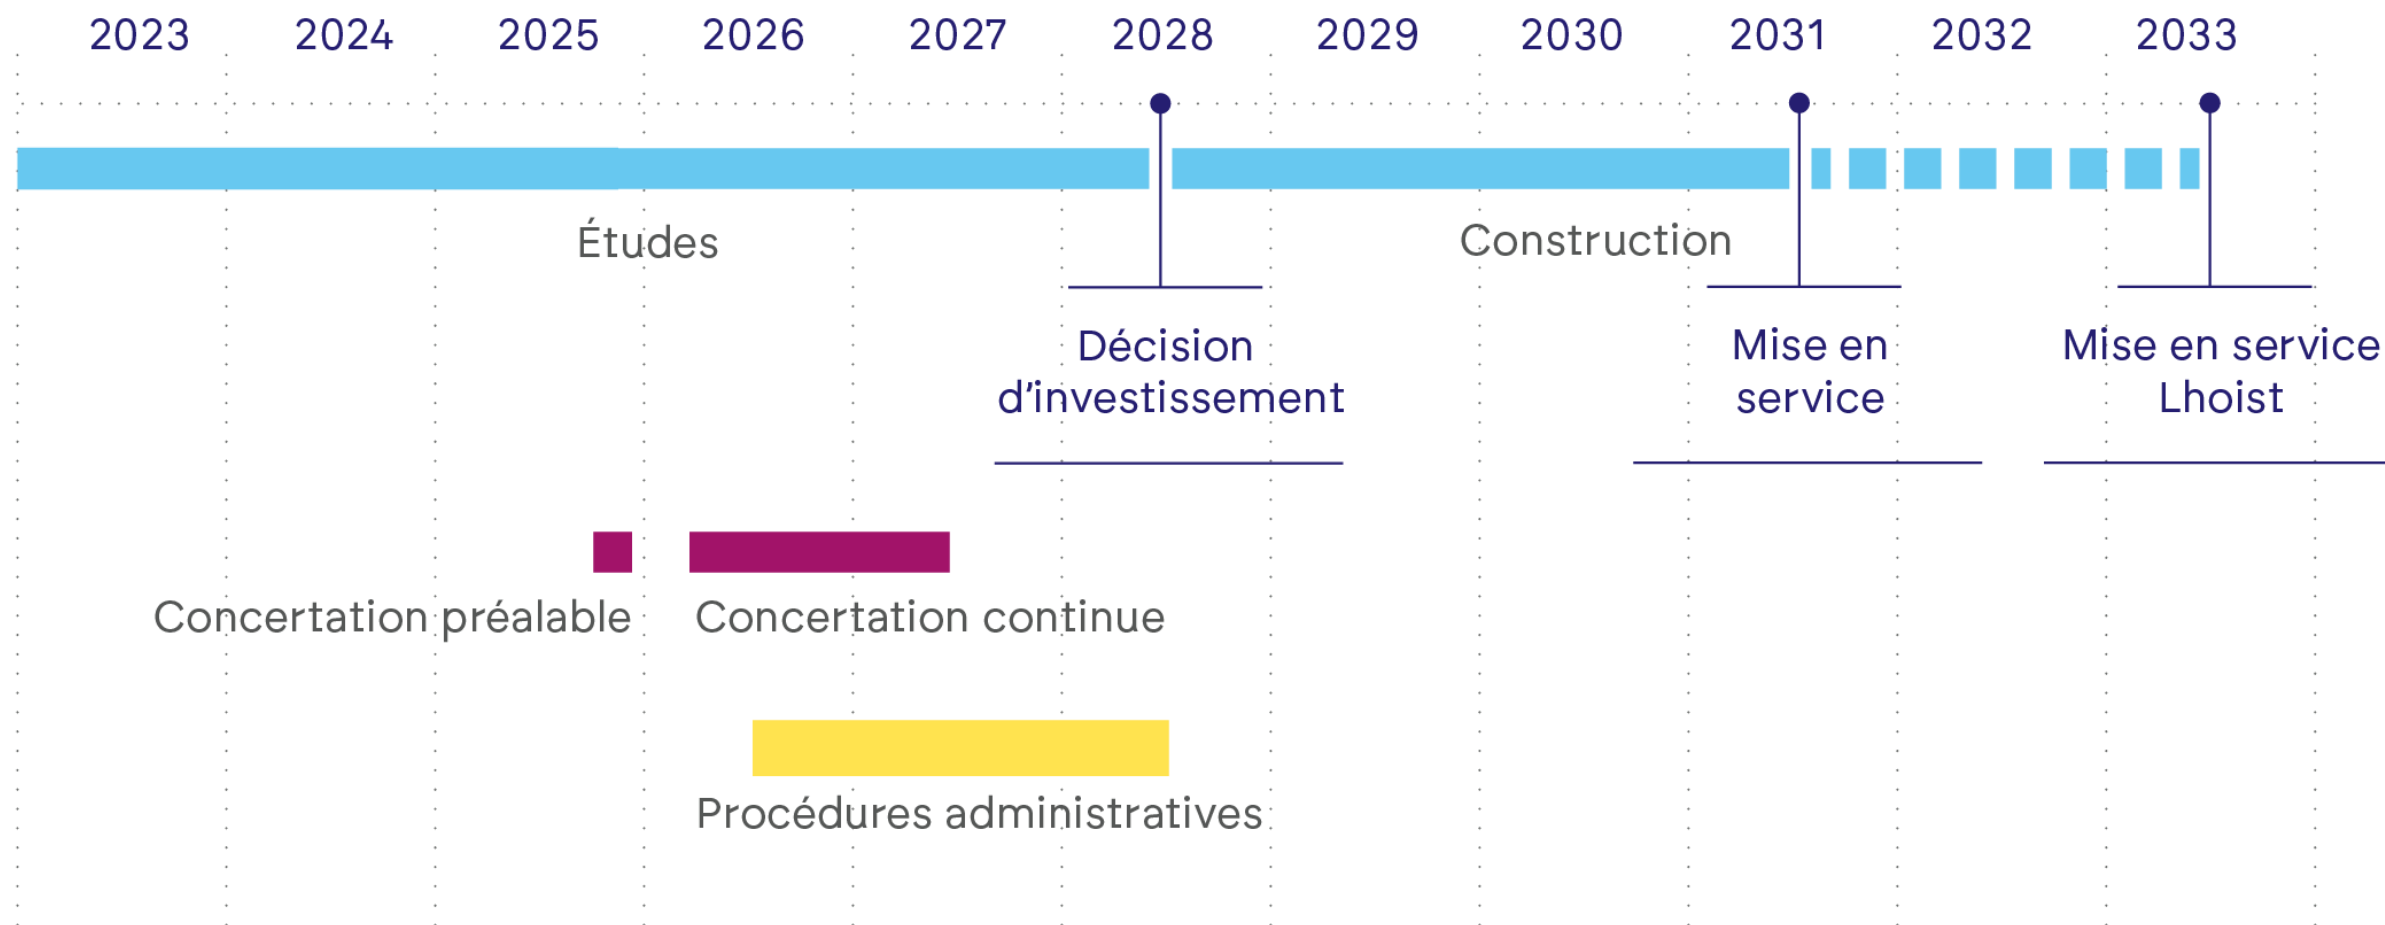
2023 2024 2025 2026 2027 2028 2029 2030 2031 2032 2033

Études

Construction

Décision d’investissement

Mise en service

Mise en service Lhoist

Concertation préalable

Concertation continue

Procédures administratives